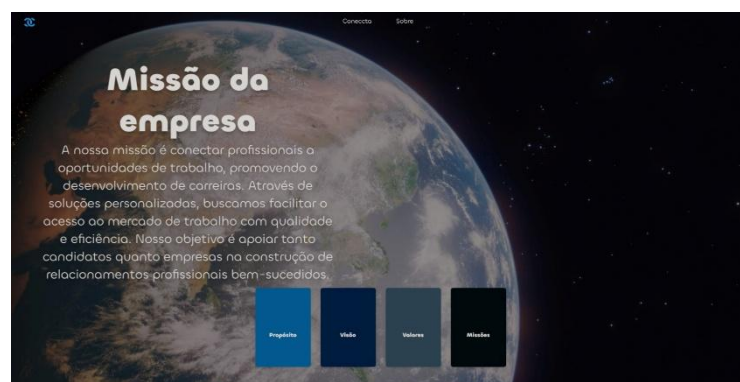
Conecta Sobre

Missão da empresa

A nossa missão é conectar profissionais a oportunidades de trabalho, promovendo o desenvolvimento de carreiras. Através de soluções personalizadas, buscamos facilitar o acesso ao mercado de trabalho com qualidade e eficiência. Nosso objetivo é apoiar tanto candidatos quanto empresas na construção de relacionamentos profissionais bem-sucedidos.

Propósito

Visão

Valores

Missões